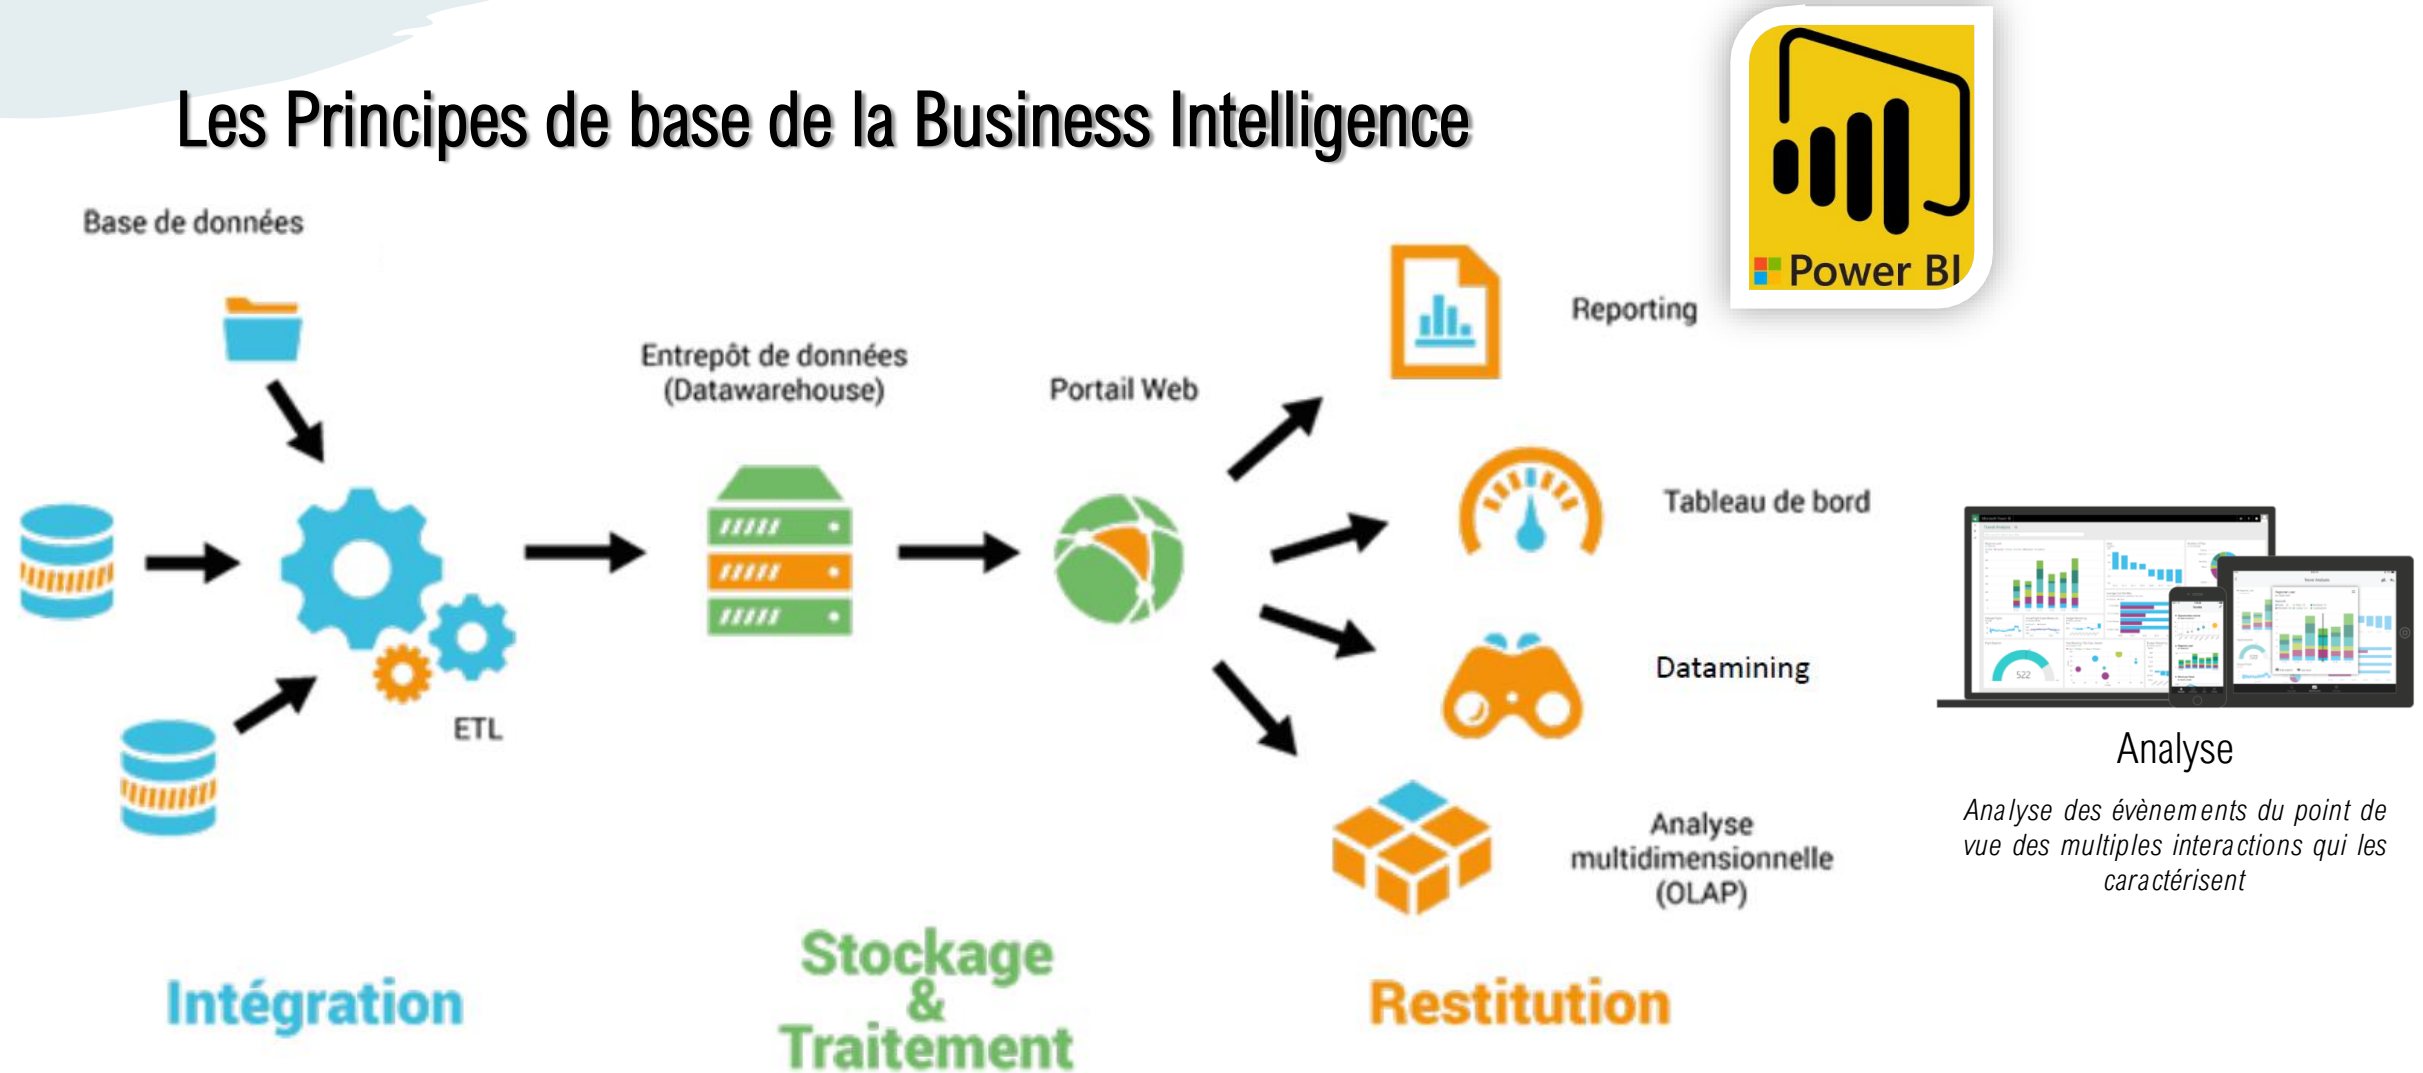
Les Principes de base de la Business Intelligence

Power BI

Base de données

ETL

Entrepôt de données (Datawarehouse)

Portail Web

Reporting

Tableau de bord

Datamining

Analyse multidimensionnelle (OLAP)

Analyse

*Analyse des évènements du point de vue des multiples interactions qui les caractérisent*

Intégration

Stockage & Traitement

Restitution